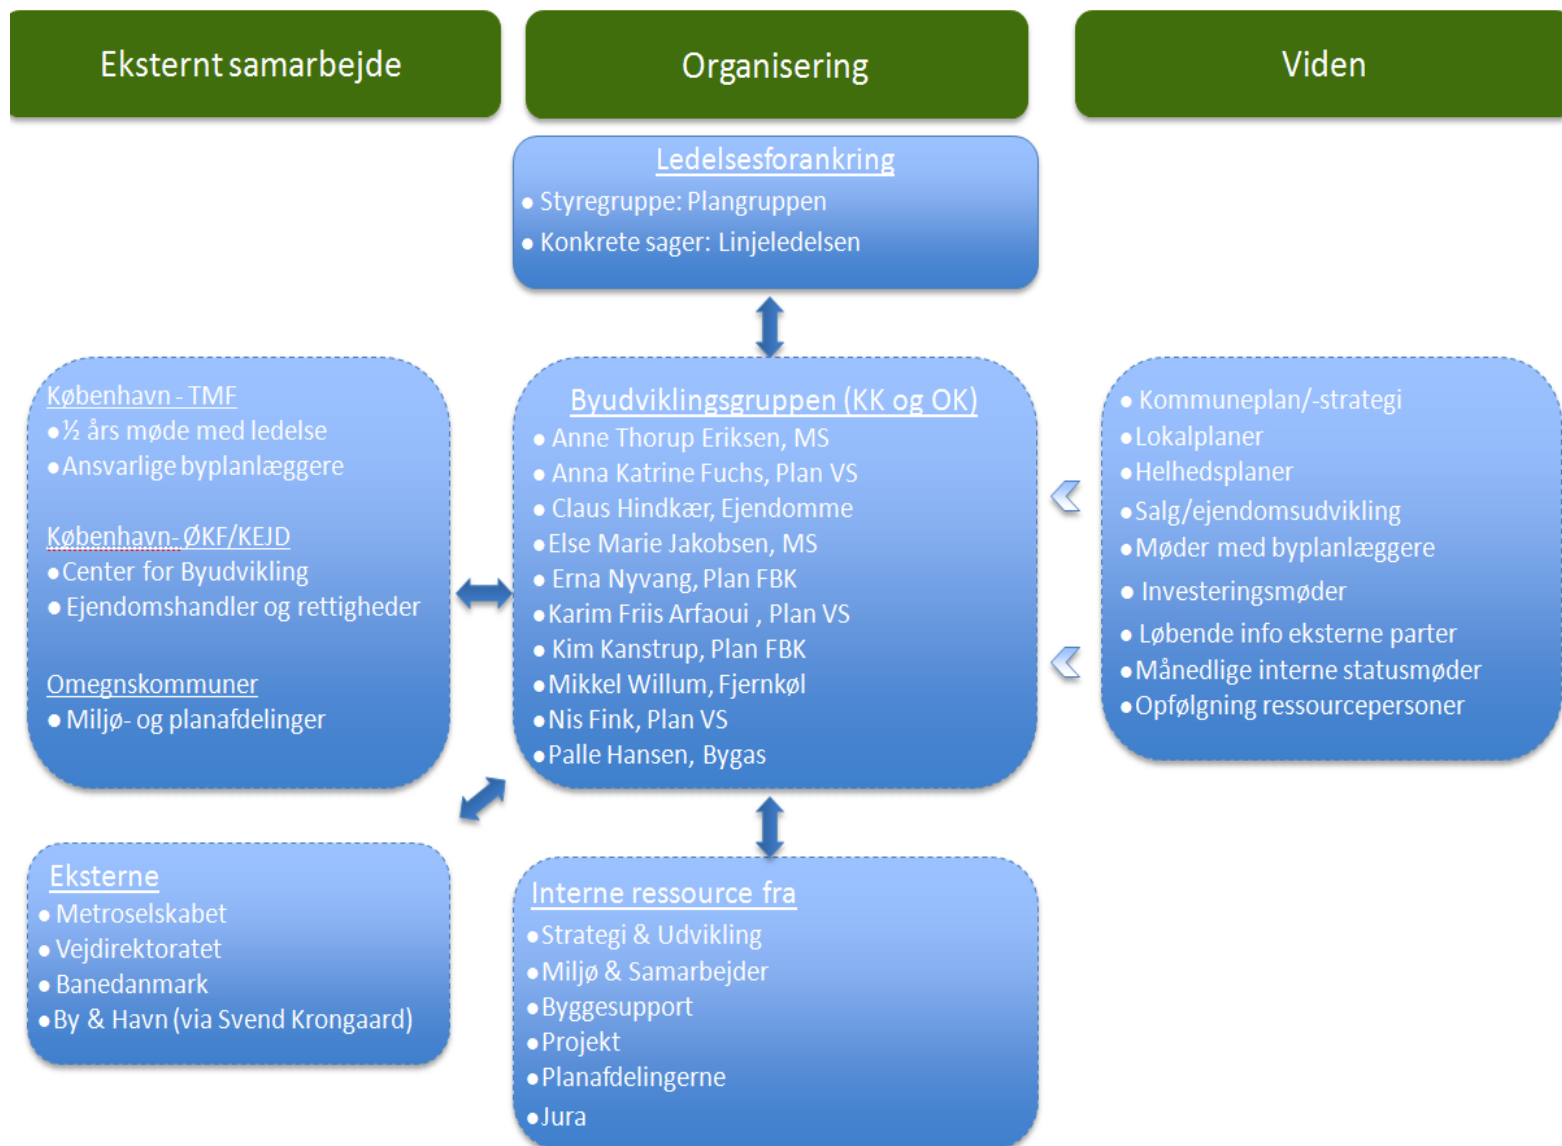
Eksternt samarbejde

Organisering

Viden

Ledelsesforankring
• Styregruppe: Plangruppen
• Konkrete sager: Linjeledelsen

København - TMF
• ½ års møde med ledelse
• Ansvarlige byplanlæggere

København- ØKF/KEJD
• Center for Byudvikling
• Ejendomshandler og rettigheder

Omegnskommuner
• Miljø- og planafdelinger

Byudviklingsgruppen (KK og OK)
• Anne Thorup Eriksen, MS
• Anna Katrine Fuchs, Plan VS
• Claus Hindkær, Ejendomme
• Else Marie Jakobsen, MS
• Erna Nyvang, Plan FBK
• Karim Friis Arfaoui , Plan VS
• Kim Kanstrup, Plan FBK
• Mikkel Willum, Fjernkøl
• Nis Fink, Plan VS
• Palle Hansen, Bygas

• Kommuneplan/-strategi
• Lokalplaner
• Helhedsplaner
• Salg/ejendomsudvikling
• Møder med byplanlæggere
• Investeringsmøder
• Løbende info eksterne parter
• Månedlige interne statusmøder
• Opfølgning ressourcepersoner

Eksterne
• Metroselskabet
• Vejdirektoratet
• Banedanmark
• By & Havn (via Svend Krongaard)

Interne ressource fra
• Strategi & Udvikling
• Miljø & Samarbejder
• Byggesupport
• Projekt
• Planafdelingerne
• Jura